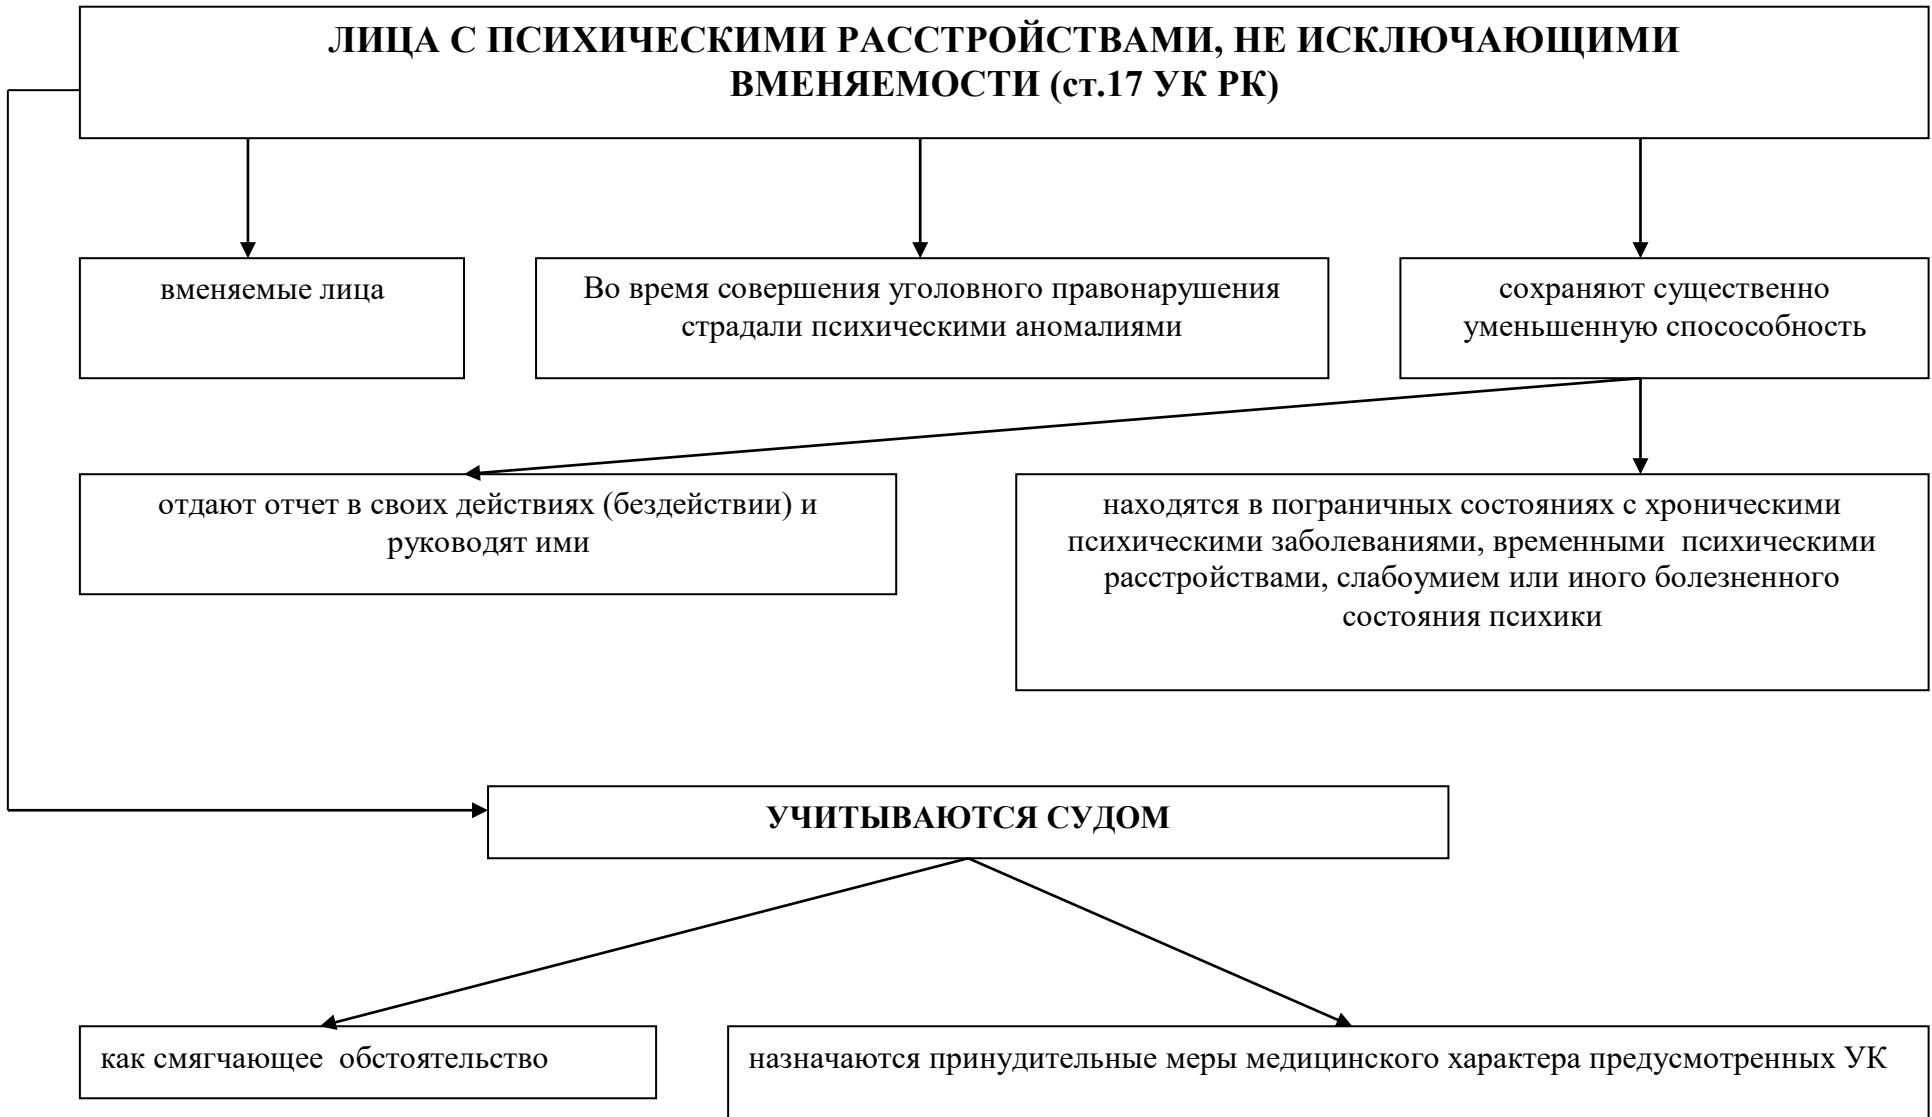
ЛИЦА С ПСИХИЧЕСКИМИ РАССТРОЙСТВАМИ, НЕ ИСКЛЮЧАЮЩИМИ ВМЕНЯЕМОСТИ (ст.17 УК РК)

вменяемые лица

Во время совершения уголовного правонарушения страдали психическими аномалиями

сохраняют существенно уменьшенную спосособность

отдают отчет в своих действиях (бездействии) и руководят ими

находятся в пограничных состояниях с хроническими психическими заболеваниями, временными психическими расстройствами, слабоумием или иного болезненного состояния психики

УЧИТЫВАЮТСЯ СУДОМ

как смягчающее обстоятельство

назначаются принудительные меры медицинского характера предусмотренных УК